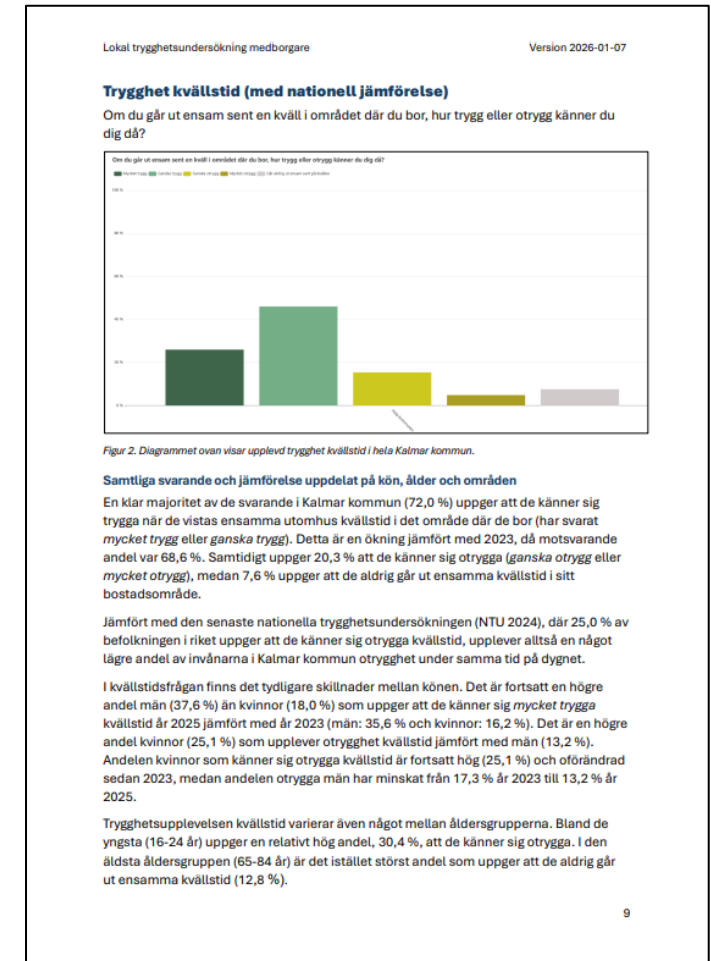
Lokal trygghetsundersökning medborgare

Version 2026-01-07

Trygghet kvällstid (med nationell jämförelse)

Om du går ut ensam sent en kväll i området där du bor, hur trygg eller otrygg känner du dig då?

Om du går ut ensam sent en kväll i området där du bor, hur trygg eller otrygg känner du dig då?

Mycket trygg | Ganska trygg | Ganska otrygg | Mycket otrygg | Går aldrig ut ensam sent på kvällen

100 %

80 %

60 %

40 %

20 %

0 %

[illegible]

Figur 2. Diagrammet ovan visar upplevd trygghet kvällstid i hela Kalmar kommun.

Samtliga svarande och jämförelse uppdelat på kön, ålder och områden

En klar majoritet av de svarande i Kalmar kommun (72,0 %) uppger att de känner sig trygga när de vistas ensamma utomhus kvällstid i det område där de bor (har svarat mycket trygg eller ganska trygg). Detta är en ökning jämfört med 2023, då motsvarande andel var 68,6 %. Samtidigt uppger 20,3 % att de känner sig otrygga (ganska otrygg eller mycket otrygg), medan 7,6 % uppger att de aldrig går ut ensamma kvällstid i sitt bostadsområde.

Jämfört med den senaste nationella trygghetsundersökningen (NTU 2024), där 25,0 % av befolkningen i riket uppger att de känner sig otrygga kvällstid, upplever alltså en något lägre andel av invånarna i Kalmar kommun otrygghet under samma tid på dygnet.

I kvällstidsfrågan finns det tydligare skillnader mellan könen. Det är fortsatt en högre andel män (37,6 %) än kvinnor (18,0 %) som uppger att de känner sig mycket trygga kvällstid år 2025 jämfört med år 2023 (män: 35,6 % och kvinnor: 16,2 %). Det är en högre andel kvinnor (25,1 %) som upplever otrygghet kvällstid jämfört med män (13,2 %). Andelen kvinnor som känner sig otrygga kvällstid är fortsatt hög (25,1 %) och oförändrad sedan 2023, medan andelen otrygga män har minskat från 17,3 % år 2023 till 13,2 % år 2025.

Trygghetsupplevelsen kvällstid varierar även något mellan åldersgrupperna. Bland de yngsta (16-24 år) uppger en relativt hög andel, 30,4 %, att de känner sig otrygga. I den äldsta åldersgruppen (65-84 år) är det istället störst andel som uppger att de aldrig går ut ensamma kvällstid (12,8 %).

9